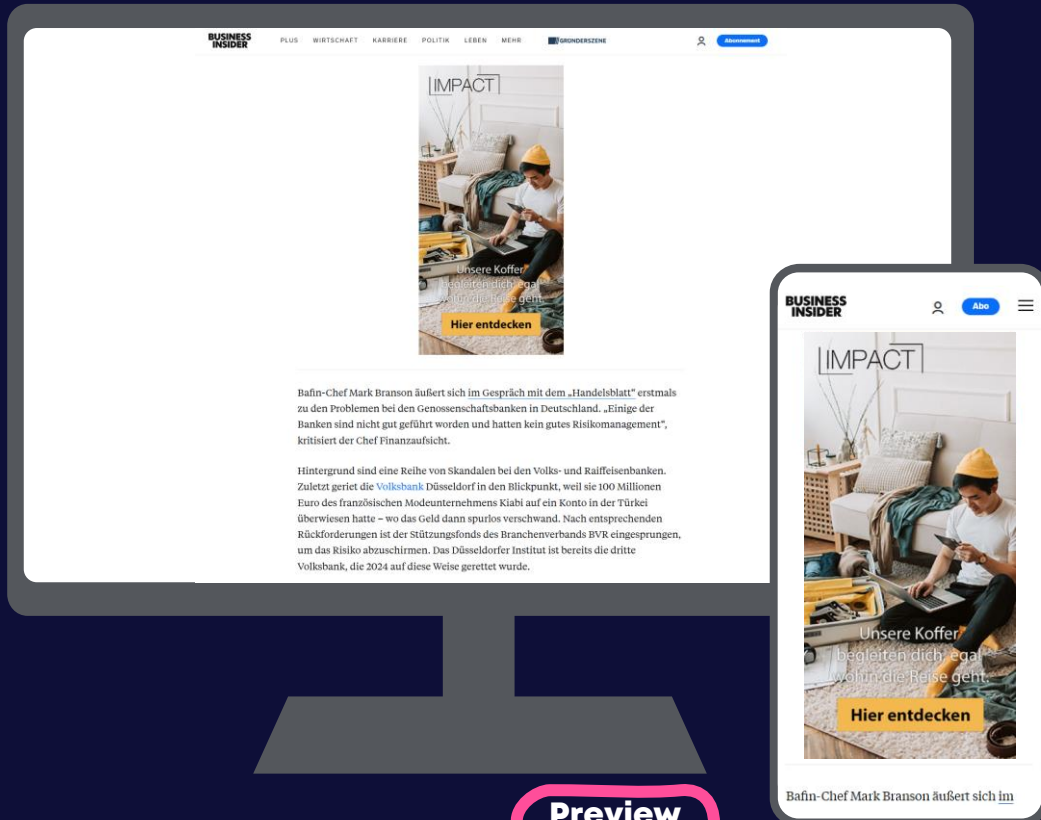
BUSINESS INSIDER PLUS WIRTSCHAFT KARRIERE POLITIK LEBEN MEHR GRÜNDERSZENE Abonnement

IMPACT

Unsere Koffer begleiten dich, egal wohin die Reise geht.

Hier entdecken

Bafin-Chef Mark Branson äußert sich im Gespräch mit dem „Handelsblatt" erstmals zu den Problemen bei den Genossenschaftsbanken in Deutschland. „Einige der Banken sind nicht gut geführt worden und hatten kein gutes Risikomanagement", kritisiert der Chef Finanzaufsicht.

Hintergrund sind eine Reihe von Skandalen bei den Volks- und Raiffeisenbanken. Zuletzt geriet die Volksbank Düsseldorf in den Blickpunkt, weil sie 100 Millionen Euro des französischen Modeunternehmens Kiabi auf ein Konto in der Türkei überwiesen hatte – wo das Geld dann spurlos verschwand. Nach entsprechenden Rückforderungen ist der Stützungsfonds des Branchenverbands BVR eingesprungen, um das Risiko abzuschirmen. Das Düsseldorfer Institut ist bereits die dritte Volksbank, die 2024 auf diese Weise gerettet wurde.

BUSINESS INSIDER Abo

IMPACT

Unsere Koffer begleiten dich, egal wohin die Reise geht.

Hier entdecken

Bafin-Chef Mark Branson äußert sich im

Preview